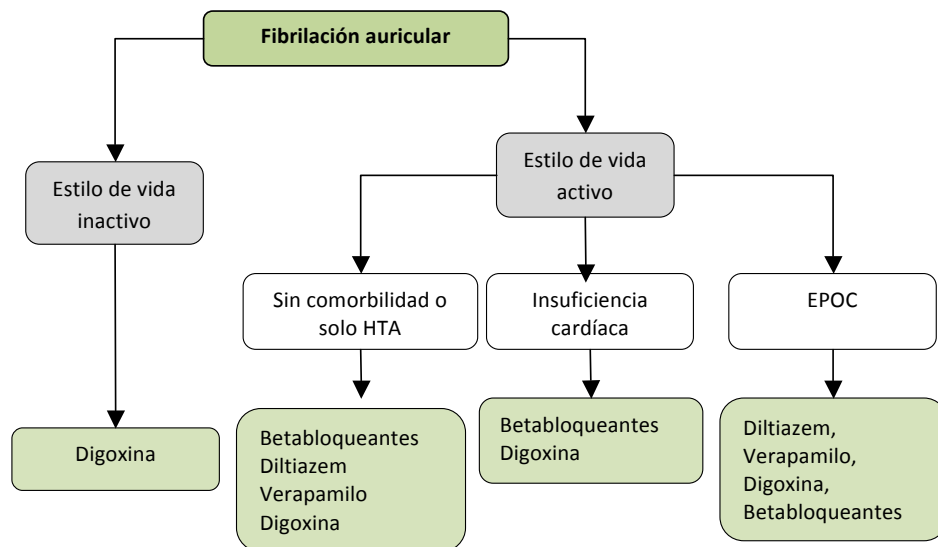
Fibrilación auricular

Estilo de vida inactivo

Estilo de vida activo

Sin comorbilidad o solo HTA

Insuficiencia cardíaca

EPOC

Digoxina

Betabloqueantes
Diltiazem
Verapamilo
Digoxina

Betabloqueantes
Digoxina

Diltiazem,
Verapamilo,
Digoxina,
Betabloqueantes